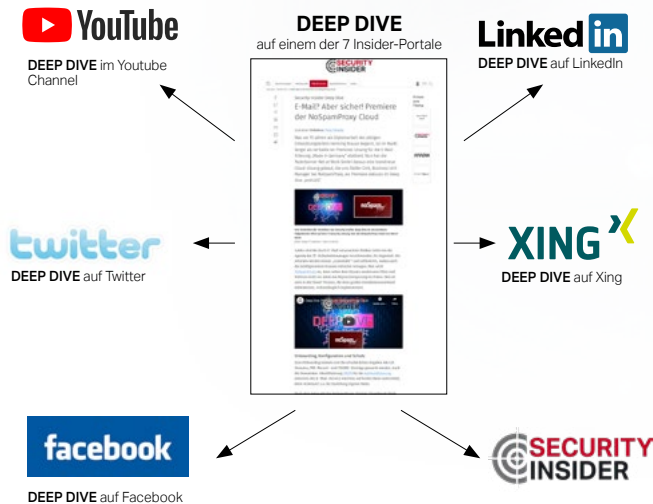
YouTube

DEEP DIVE im Youtube Channel

DEEP DIVE
auf einem der 7 Insider-Portale

SECURITY INSIDER

E-Mail? Aber sicher! Premiere der NoSpamProxy Cloud

Linked in

DEEP DIVE auf LinkedIn

twitter

DEEP DIVE auf Twitter

XING

DEEP DIVE auf Xing

facebook

DEEP DIVE auf Facebook

SECURITY INSIDER